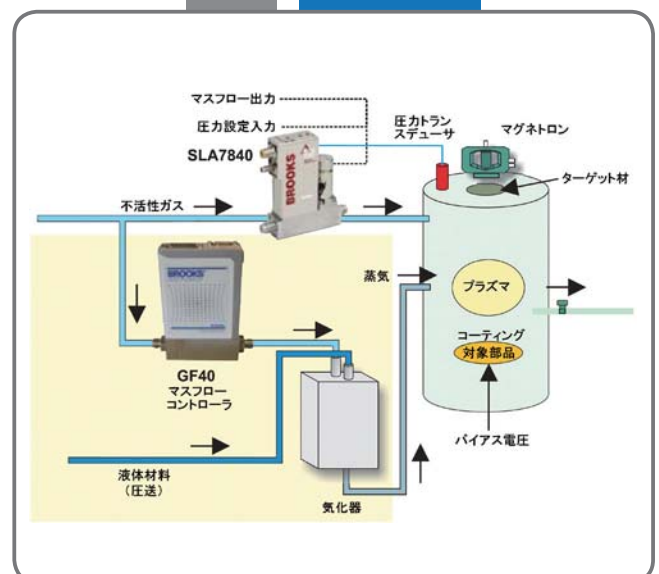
マスフロー出力

圧力設定入力

SLA7840

BROOKS

圧力トラン
スデューサ

マグネトロン

ターゲット材

不活性ガス

BROOKS

蒸気

プラズマ

コーティング
対象部品

GF40
マスフロー
コントローラ

バイアス電圧

液体材料
（圧送）

気化器